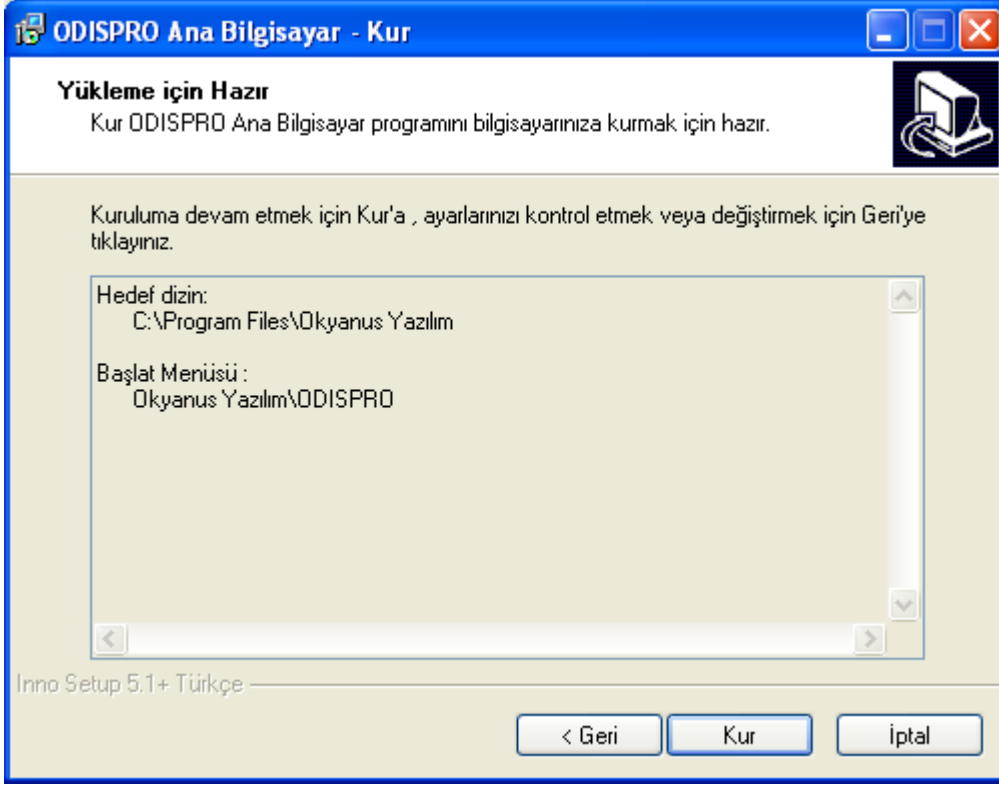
ODISPRO Ana Bilgisayar - Kur

Yükleme için Hazır
Kur ODISPRO Ana Bilgisayar programını bilgisayarınıza kurmak için hazır.

Kuruluma devam etmek için Kur'a , ayarlarınızı kontrol etmek veya değiştirmek için Geri'ye tıklayınız.

Hedef dizin:
C:\Program Files\Okyanus Yazılım

Başlat Menüsü :
Okyanus Yazılım\ODISPRO

Inno Setup 5.1+ Türkçe

< Geri
Kur
İptal